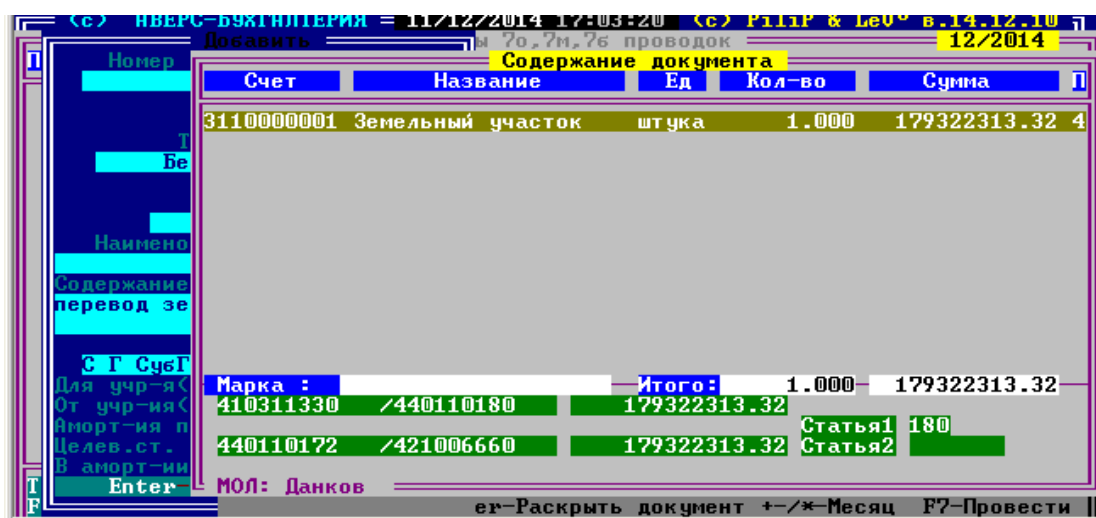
(c) НВЕРС-БУХГАЛТЕРИЯ = 11/12/2014 17:03:20 (c) PiliP & LeV° в.14.12.10
Добавить
ы 7о,7м,7б проводок
12/2014
Номер
Содержание документа
| Счет | Название | Ед | Кол-во | Сумма | П |
|---|---|---|---|---|---|
| 3110000001 | Земельный участок | штука | 1.000 | 179322313.32 | 4 |

Т
Бе
Наимено
Содержание
перевод зе
С Г СубГ
Для учр-я(
От учр-ия(
Аморт-ия п
Целев.ст.
В аморт-ии
Марка :
Итого: 1.000 179322313.32
410311330 /440110180 179322313.32
Статья1 180
440110172 /421006660 179322313.32 Статья2
Enter-
МОЛ: Данков
er-Раскрыть документ +-/*-Месяц F7-Провести
Т
F